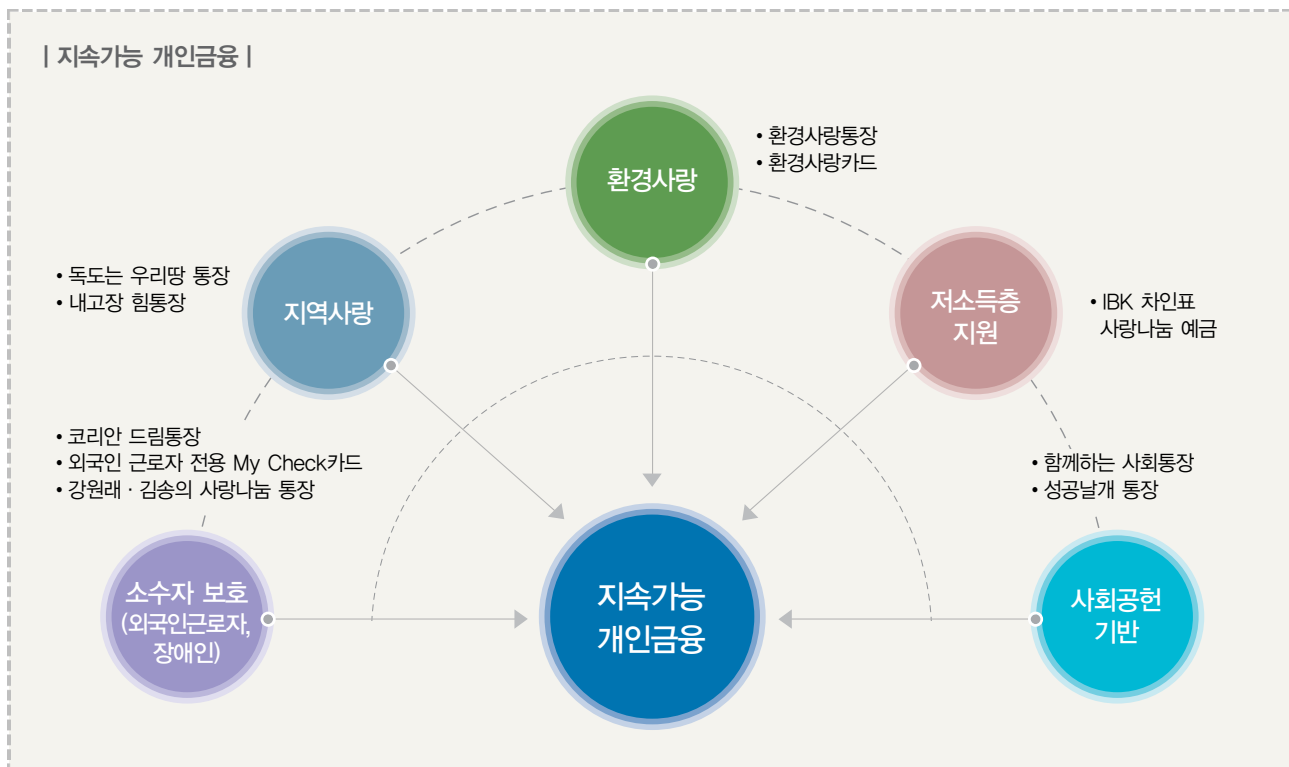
| 지속가능 개인금융 |

환경사랑

• 환경사랑통장
• 환경사랑카드

지역사랑

• 독도는 우리땅 통장
• 내고장 힘통장

저소득층 지원

• IBK 차인표 사랑나눔 예금

• 코리안 드림통장
• 외국인 근로자 전용 My Check카드
• 강원래 · 김송의 사랑나눔 통장

• 함께하는 사회통장
• 성공날개 통장

소수자 보호 (외국인근로자, 장애인)

지속가능 개인금융

사회공헌 기반